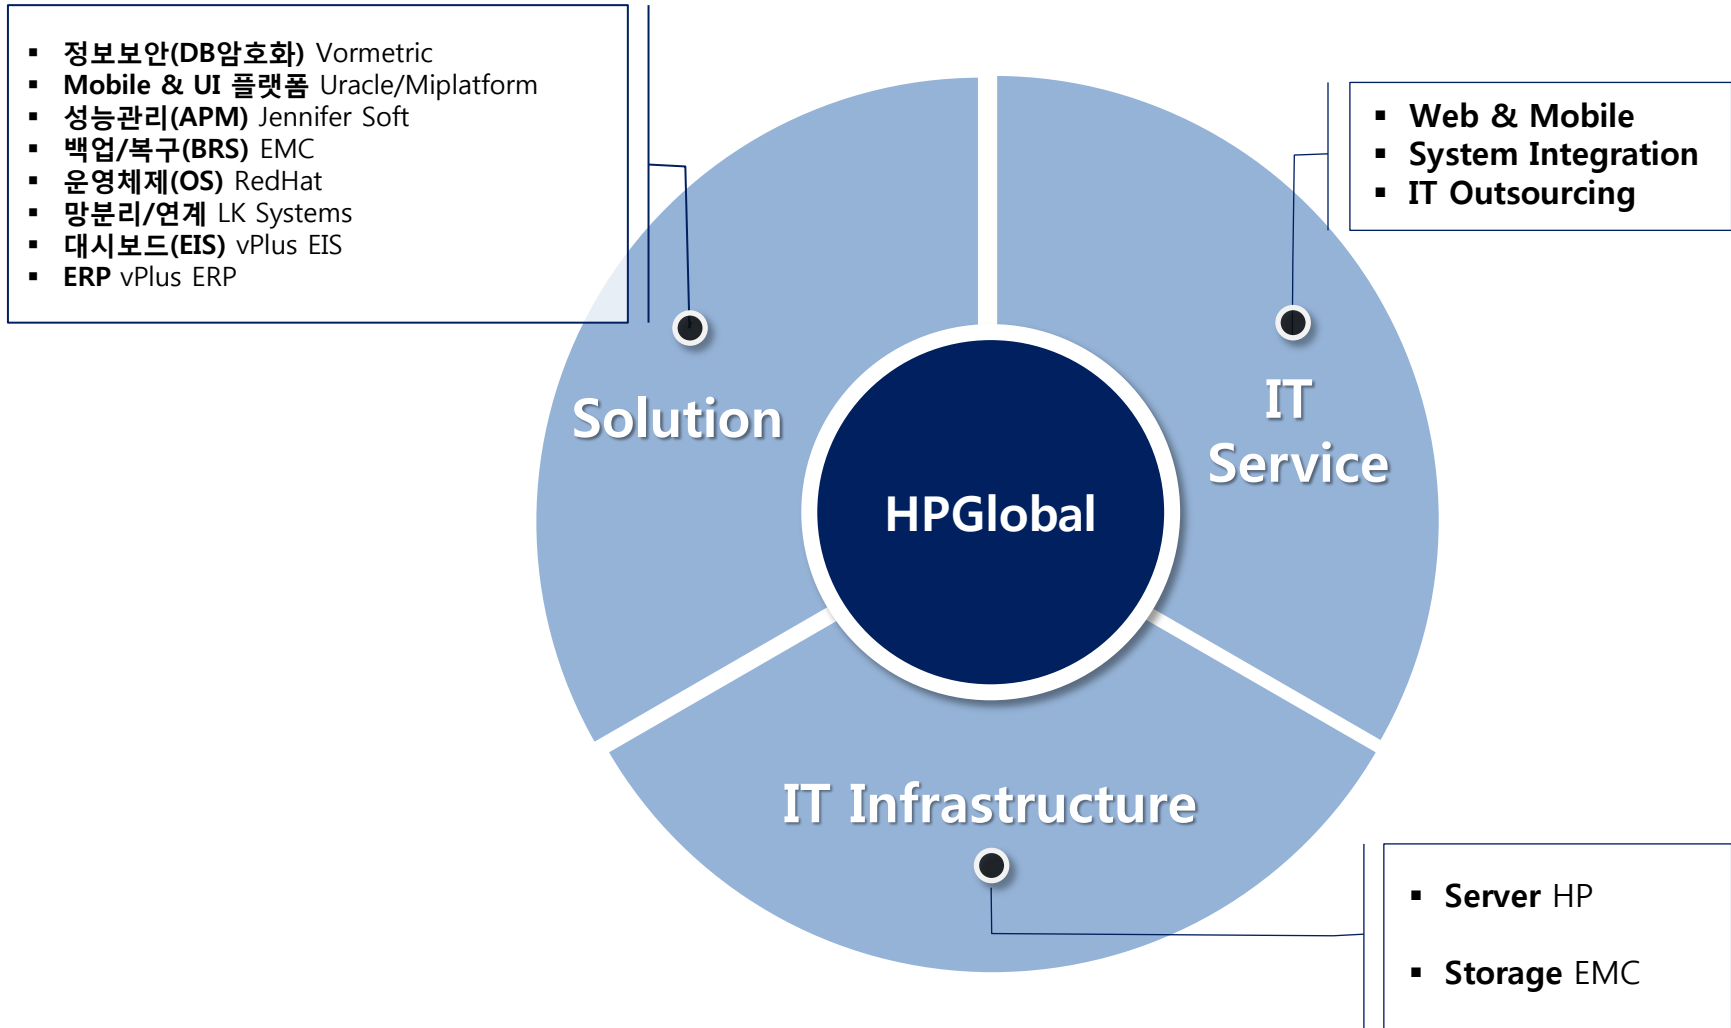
- **정보보안(DB암호화)** Vormetric
- **Mobile & UI 플랫폼** Uracle/Miplatform
- **성능관리(APM)** Jennifer Soft
- **백업/복구(BRS)** EMC
- **운영체제(OS)** RedHat
- **망분리/연계** LK Systems
- **대시보드(EIS)** vPlus EIS
- **ERP** vPlus ERP

- **Web & Mobile**
- **System Integration**
- **IT Outsourcing**

Solution

IT Service

HPGlobal

IT Infrastructure

- **Server** HP
- **Storage** EMC